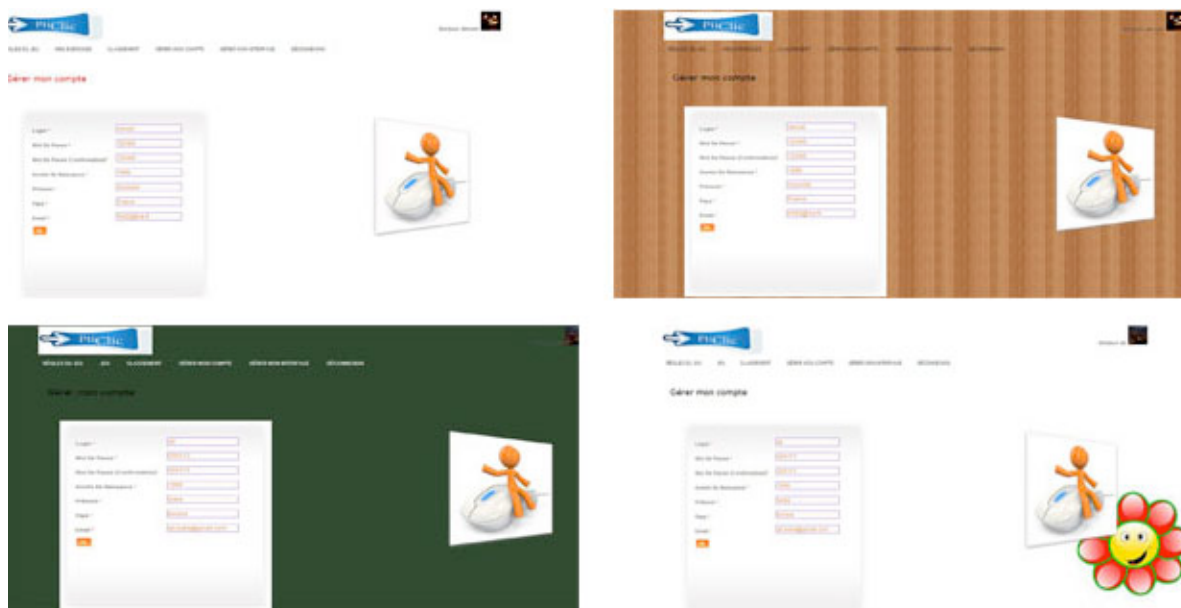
PitClic

Gérer mon compte

Login *
Mot De Passe *
Mot De Passe (Confirmation) *
Année De Naissance *
Prénom *
Pays *
Email *

PitClic

Gérer mon compte

Login *
Mot De Passe *
Mot De Passe (Confirmation) *
Année De Naissance *
Prénom *
Pays *
Email *

PitClic

Gérer mon compte

Login *
Mot De Passe *
Mot De Passe (Confirmation) *
Année De Naissance *
Prénom *
Pays *
Email *

PitClic

Gérer mon compte

Login *
Mot De Passe *
Mot De Passe (Confirmation) *
Année De Naissance *
Prénom *
Pays *
Email *